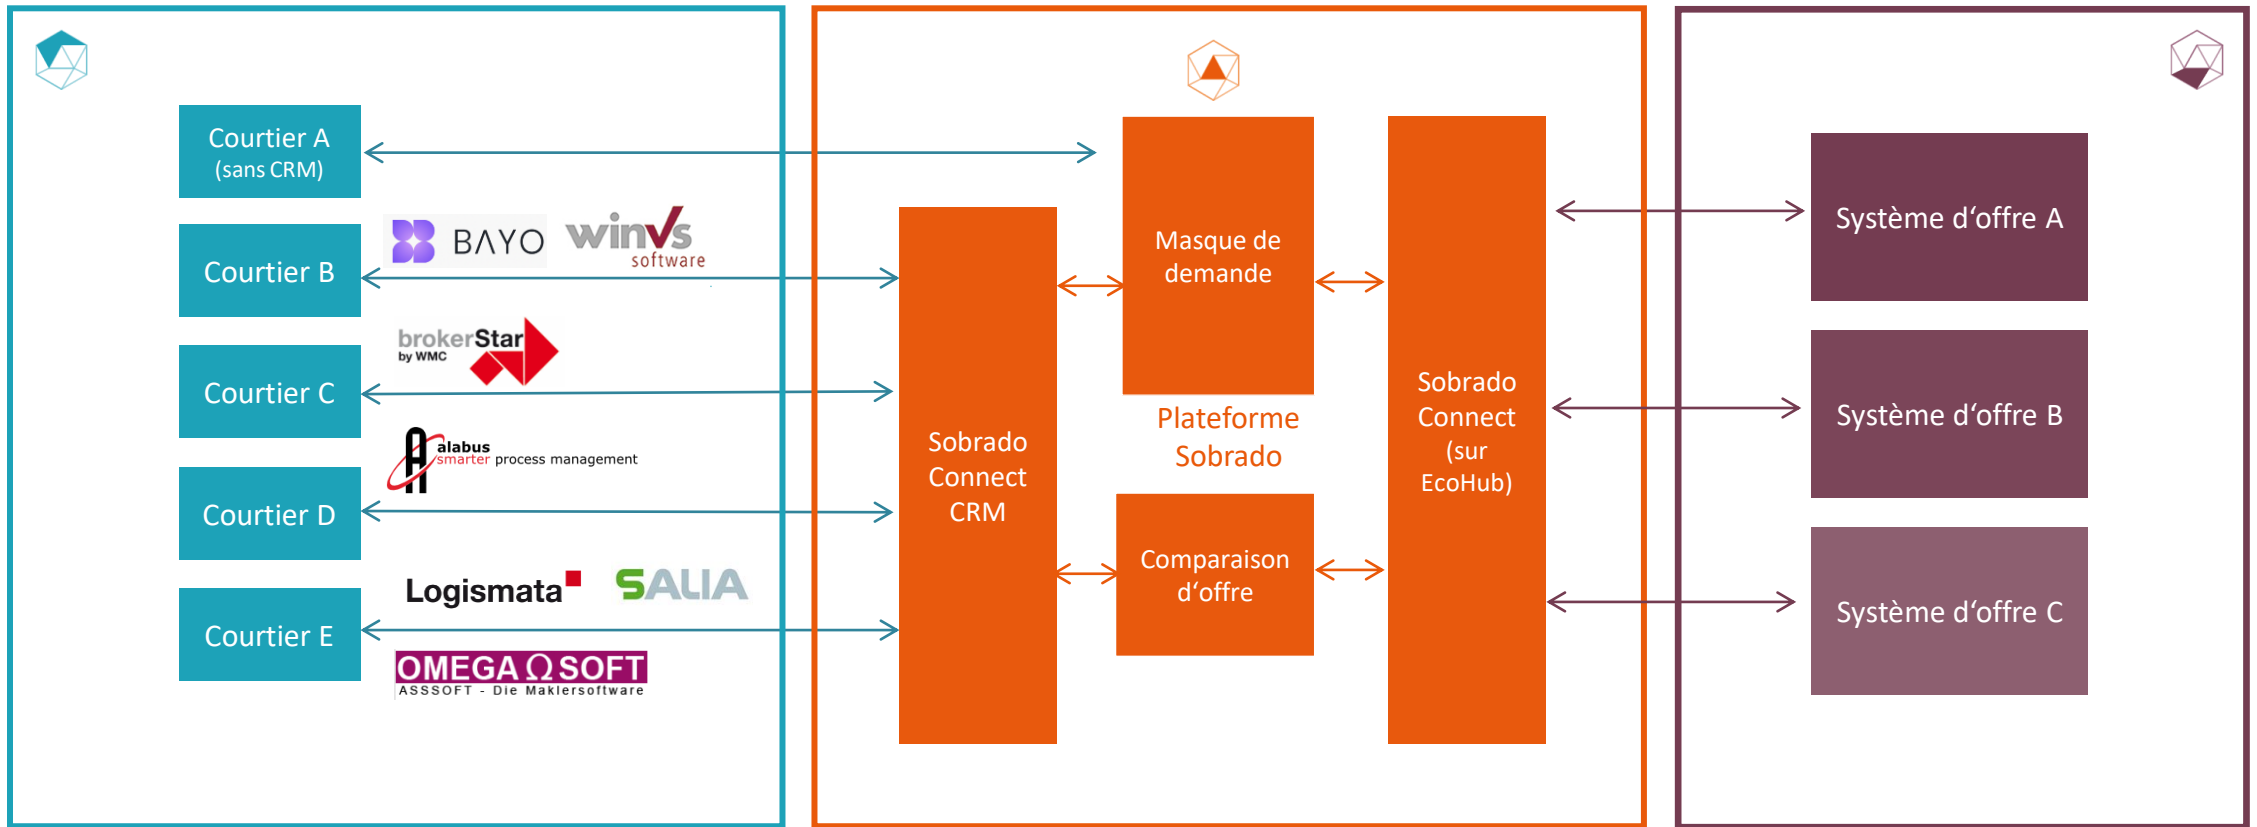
Courtier A
(sans CRM)

Courtier B

BAYO

winVs software

Courtier C

brokerStar by WMC

Courtier D

alabus smarter process management

Courtier E

Logismata

SALIA

OMEGA Ω SOFT
ASSSOFT - Die Maklersoftware

Sobrado Connect CRM

Masque de demande

Plateforme Sobrado

Comparaison d'offre

Sobrado Connect (sur EcoHub)

Système d'offre A

Système d'offre B

Système d'offre C